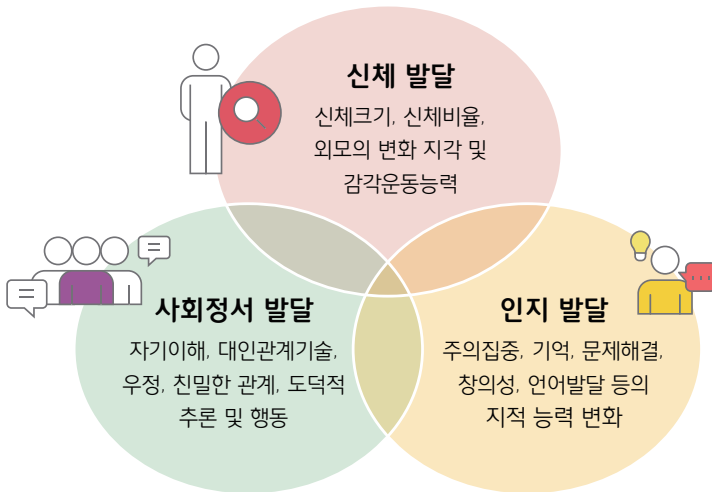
신체 발달

신체크기, 신체비율, 외모의 변화 지각 및 감각운동능력

사회정서 발달

자기이해, 대인관계기술, 우정, 친밀한 관계, 도덕적 추론 및 행동

인지 발달

주의집중, 기억, 문제해결, 창의성, 언어발달 등의 지적 능력 변화